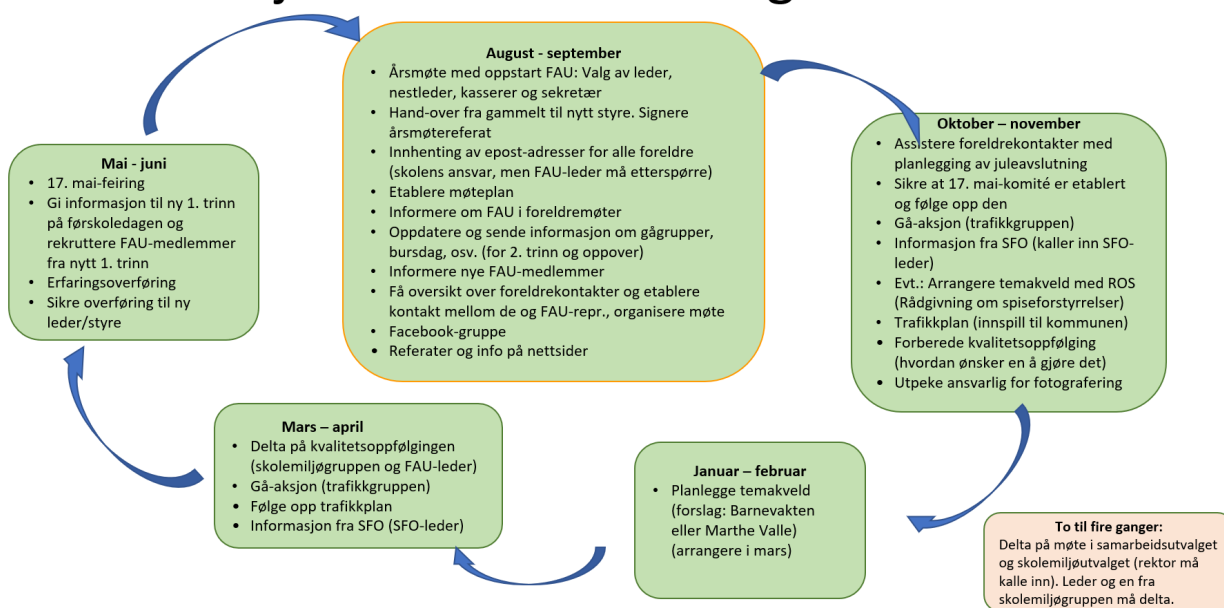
**August - september**
- Årsmøte med oppstart FAU: Valg av leder, nestleder, kasserer og sekretær
- Hand-over fra gammelt til nytt styre. Signere årsmøtereferat
- Innhenting av epost-adresser for alle foreldre (skolens ansvar, men FAU-leder må etterspørre)
- Etablere møteplan
- Informere om FAU i foreldremøter
- Oppdatere og sende informasjon om gågrupper, bursdag, osv. (for 2. trinn og oppover)
- Informere nye FAU-medlemmer
- Få oversikt over foreldrekontakter og etablere kontakt mellom de og FAU-repr., organisere møte
- Facebook-gruppe
- Referater og info på nettsider

**Oktober – november**
- Assistere foreldrekontakter med planlegging av juleavslutning
- Sikre at 17. mai-komité er etablert og følge opp den
- Gå-aksjon (trafikkgruppen)
- Informasjon fra SFO (kaller inn SFO-leder)
- Evt.: Arrangere temakveld med ROS (Rådgivning om spiseforstyrrelser)
- Trafikkplan (innspill til kommunen)
- Forberede kvalitetsoppfølging (hvordan ønsker en å gjøre det)
- Utpeke ansvarlig for fotografering

**To til fire ganger:**
Delta på møte i samarbeidsutvalget og skolemiljøutvalget (rektor må kalle inn). Leder og en fra skolemiljøgruppen må delta.

**Januar – februar**
- Planlegge temakveld (forslag: Barnevakten eller Marthe Valle) (arrangere i mars)

**Mars – april**
- Delta på kvalitetsoppfølgingen (skolemiljøgruppen og FAU-leder)
- Gå-aksjon (trafikkgruppen)
- Følge opp trafikkplan
- Informasjon fra SFO (SFO-leder)

**Mai - juni**
- 17. mai-feiring
- Gi informasjon til ny 1. trinn på førskoledagen og rekruttere FAU-medlemmer fra nytt 1. trinn
- Erfaringsoverføring
- Sikre overføring til ny leder/styre